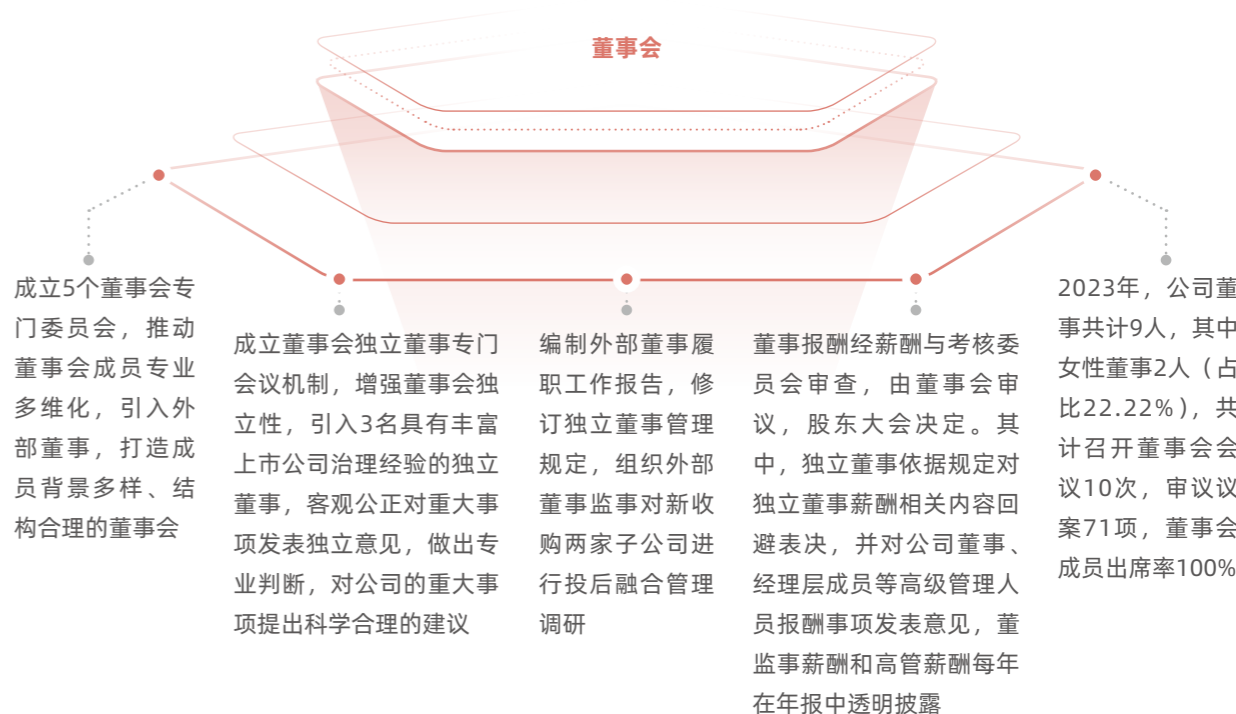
董事会

成立5个董事会专门委员会，推动董事会成员专业多维化，引入外部董事，打造成员背景多样、结构合理的董事会

成立董事会独立董事专门会议机制，增强董事会独立性，引入3名具有丰富上市公司治理经验的独立董事，客观公正对重大事项发表独立意见，做出专业判断，对公司的重大事项提出科学合理的建议

编制外部董事履职工作报告，修订独立董事管理规定，组织外部董事监事对新收购两家子公司进行投后融合管理调研

董事报酬经薪酬与考核委员会审查，由董事会审议，股东大会决定。其中，独立董事依据规定对独立董事薪酬相关内容回避表决，并对公司董事、经理层成员等高级管理人员报酬事项发表意见，董监事薪酬和高管薪酬每年在年报中透明披露

2023年，公司董事共计9人，其中女性董事2人（占比22.22%），共计召开董事会会议10次，审议议案71项，董事会成员出席率100%